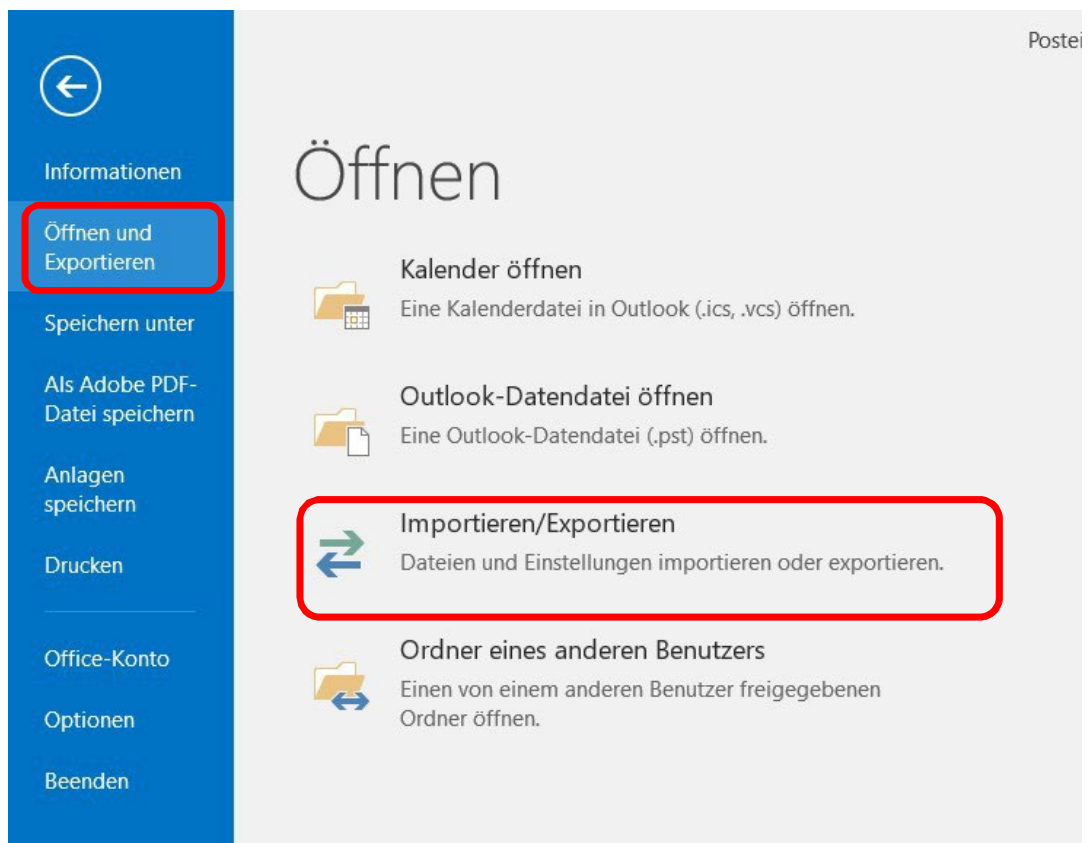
Postei

Informationen

Öffnen und Exportieren

Speichern unter

Als Adobe PDF-Datei speichern

Anlagen speichern

Drucken

Office-Konto

Optionen

Beenden

Öffnen

Kalender öffnen
Eine Kalenderdatei in Outlook (.ics, .vcs) öffnen.

Outlook-Datendatei öffnen
Eine Outlook-Datendatei (.pst) öffnen.

Importieren/Exportieren
Dateien und Einstellungen importieren oder exportieren.

Ordner eines anderen Benutzers
Einen von einem anderen Benutzer freigegebenen Ordner öffnen.